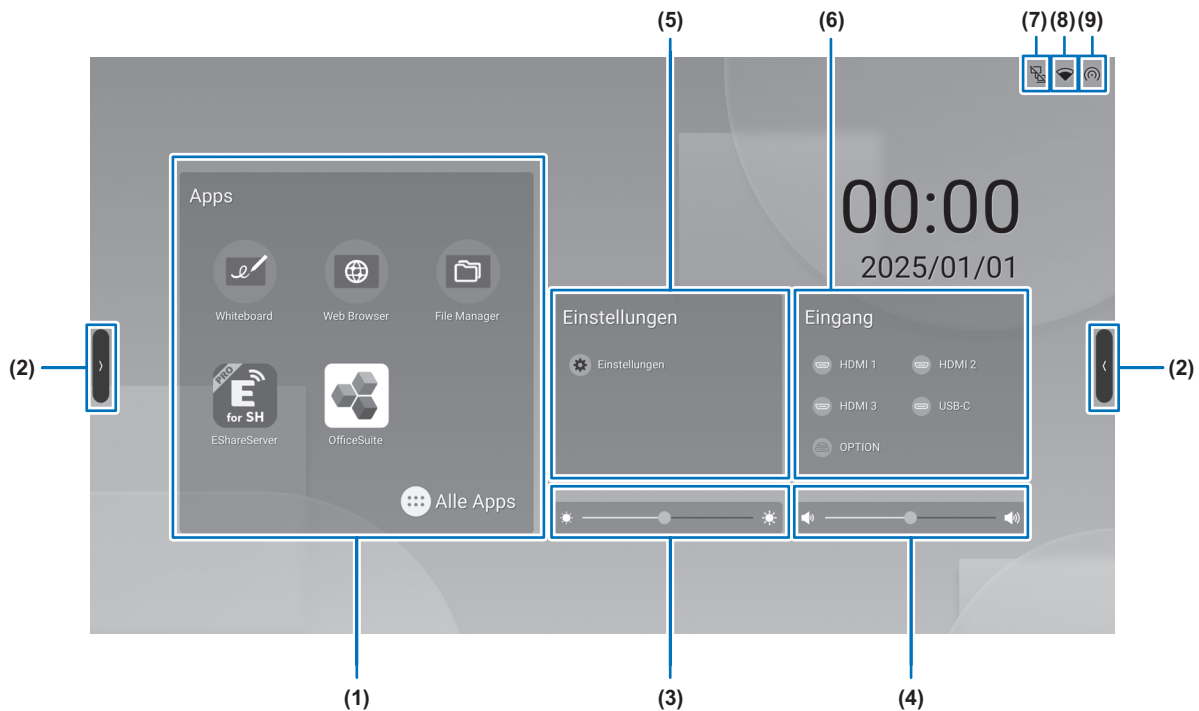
(5) (6) (7) (8) (9)

Apps

Whiteboard
Web Browser
File Manager

PRO
E
for SH
EShareServer

OfficeSuite

Alle Apps

00:00
2025/01/01

Einstellungen
Einstellungen

Eingang
HDMI 1
HDMI 2
HDMI 3
USB-C
OPTION

(2)
(2)

(1)
(3)
(4)